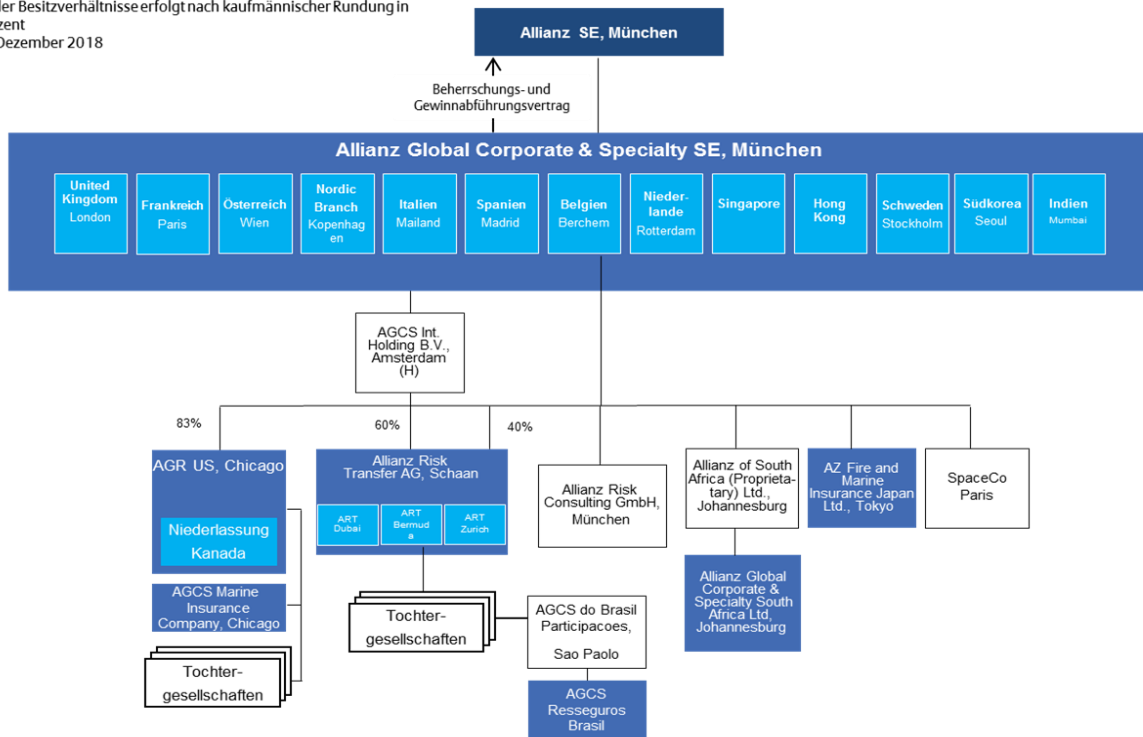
ler Besitzverhältnisse erfolgt nach kaufmännischer Rundung in
zent
Dezember 2018

Allianz SE, München

Beherrschungs- und Gewinnabführungsvertrag

Allianz Global Corporate & Specialty SE, München

United Kingdom
London

Frankreich
Paris

Österreich
Wien

Nordic Branch
Kopenhagen

Italien
Mailand

Spanien
Madrid

Belgien
Berchem

Niederlande
Rotterdam

Singapore

Hong Kong

Schweden
Stockholm

Südkorea
Seoul

Indien
Mumbai

AGCS Int. Holding B.V., Amsterdam (H)

83%

60%

40%

AGR US, Chicago

Niederlassung Kanada

AGCS Marine Insurance Company, Chicago

Tochtergesellschaften

Allianz Risk Transfer AG, Schaan

ART Dubai

ART Bermuda

ART Zurich

Tochtergesellschaften

AGCS do Brasil Participacoes,
Sao Paolo

AGCS Resseguros Brasil

Allianz Risk Consulting GmbH, München

Allianz of South Africa (Proprietatary) Ltd., Johannesburg

Allianz Global Corporate & Specialty South Africa Ltd, Johannesburg

AZ Fire and Marine Insurance Japan Ltd., Tokyo

SpaceCo Paris